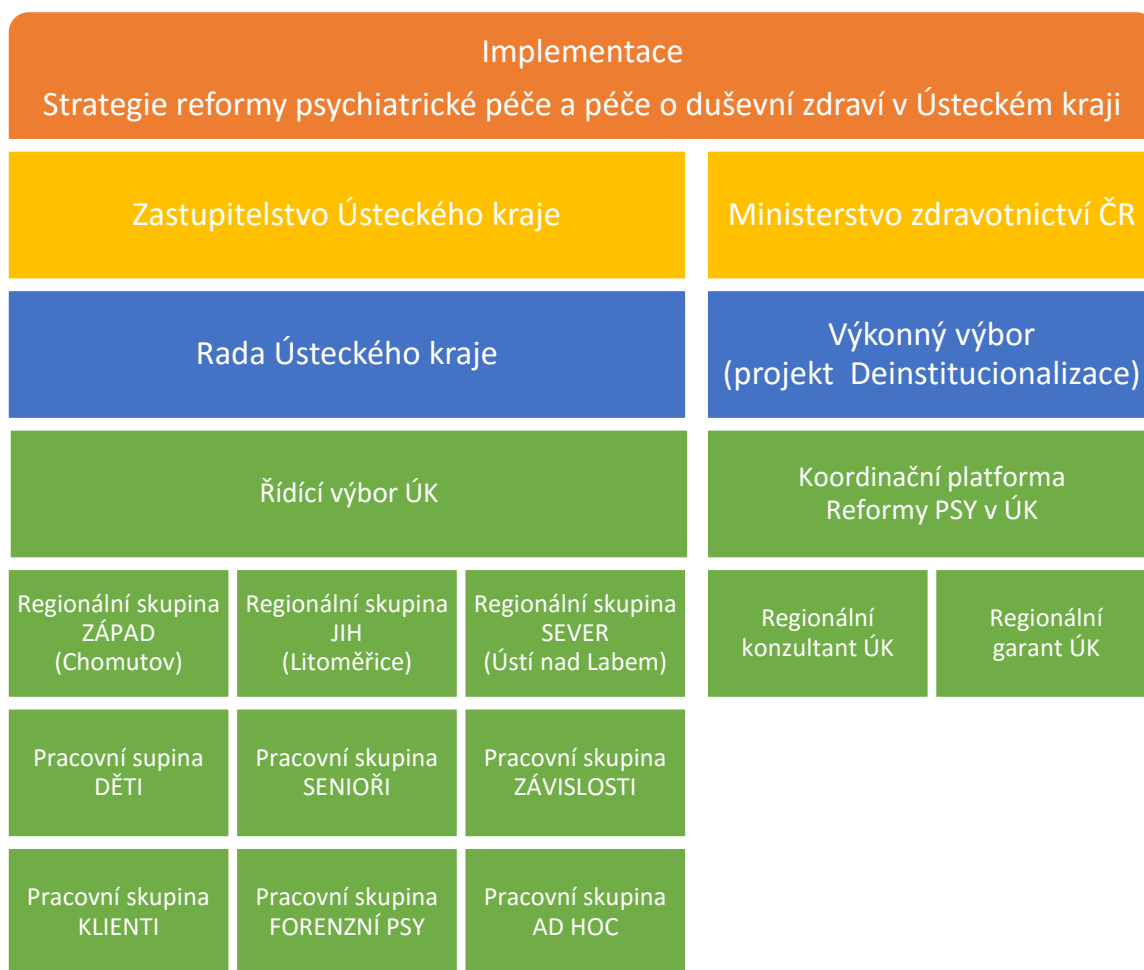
Implementace
Strategie reformy psychiatrické péče a péče o duševní zdraví v Ústeckém kraji

Zastupitelstvo Ústeckého kraje

Ministerstvo zdravotnictví ČR

Rada Ústeckého kraje

Výkonný výbor
(projekt Deinstitucionalizace)

Řídící výbor ÚK

Koordinační platforma
Reformy PSY v ÚK

Regionální skupina
ZÁPAD
(Chomutov)

Regionální skupina
JIH
(Litoměřice)

Regionální skupina
SEVER
(Ústí nad Labem)

Regionální
konzultant ÚK

Regionální
garant ÚK

Pracovní supina
DĚTI

Pracovní skupina
SENIOŘI

Pracovní skupina
ZÁVISLOSTI

Pracovní skupina
KLIENTI

Pracovní skupina
FORENZNÍ PSY

Pracovní skupina
AD HOC